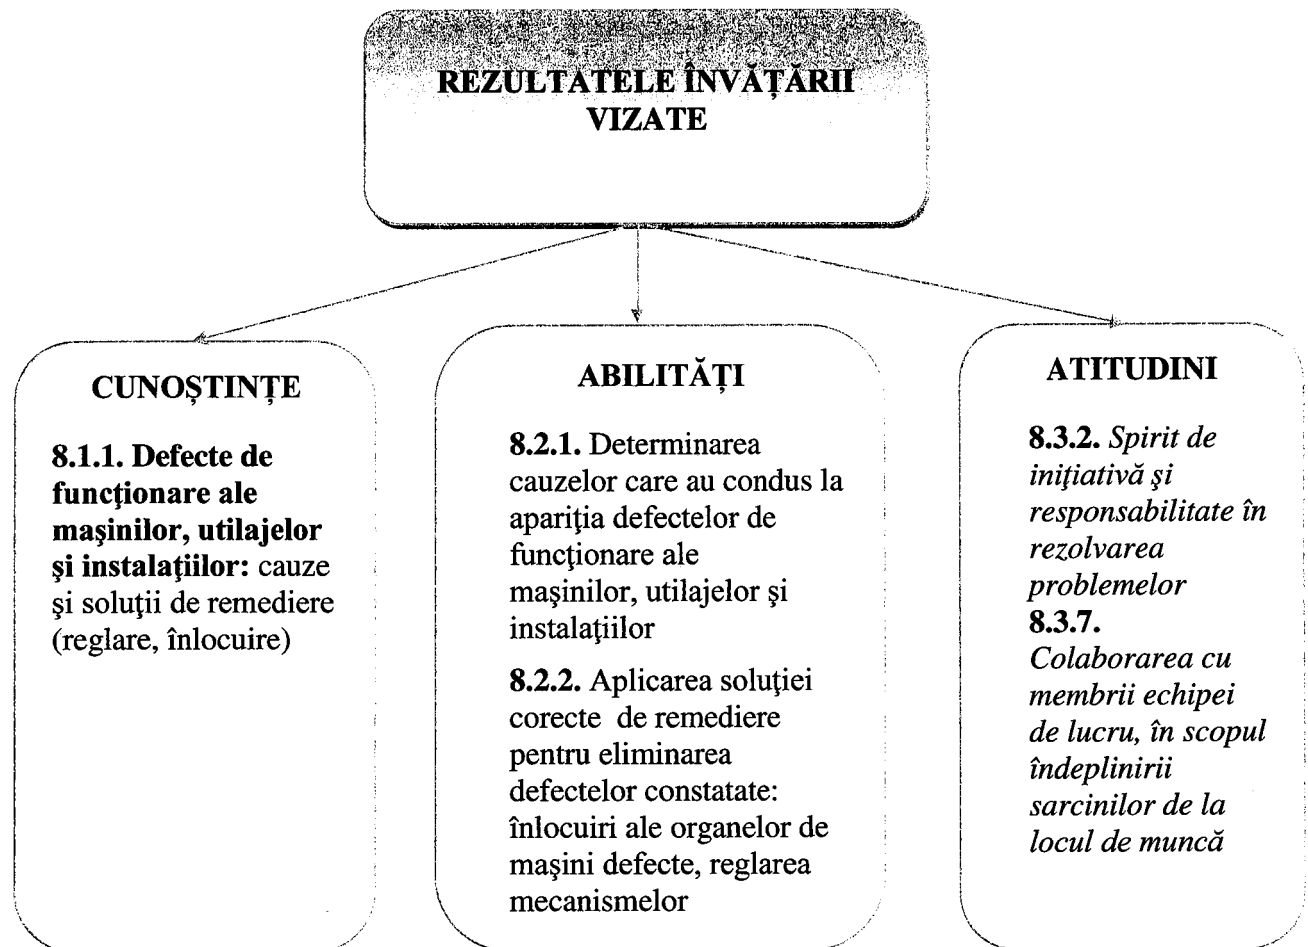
REZULTATELE ÎNVĂȚĂRII VIZATE

CUNOȘTINȚE

8.1.1. Defecte de funcţionare ale maşinilor, utilajelor şi instalaţiilor: cauze şi soluţii de remediere (reglare, înlocuire)

ABILITĂȚI

8.2.1. Determinarea cauzelor care au condus la apariţia defectelor de funcţionare ale maşinilor, utilajelor şi instalaţiilor

8.2.2. Aplicarea soluţiei corecte de remediere pentru eliminarea defectelor constatate: înlocuiri ale organelor de maşini defecte, reglarea mecanismelor

ATITUDINI

8.3.2. Spirit de iniţiativă şi responsabilitate în rezolvarea problemelor
8.3.7. Colaborarea cu membrii echipei de lucru, în scopul îndeplinirii sarcinilor de la locul de muncă